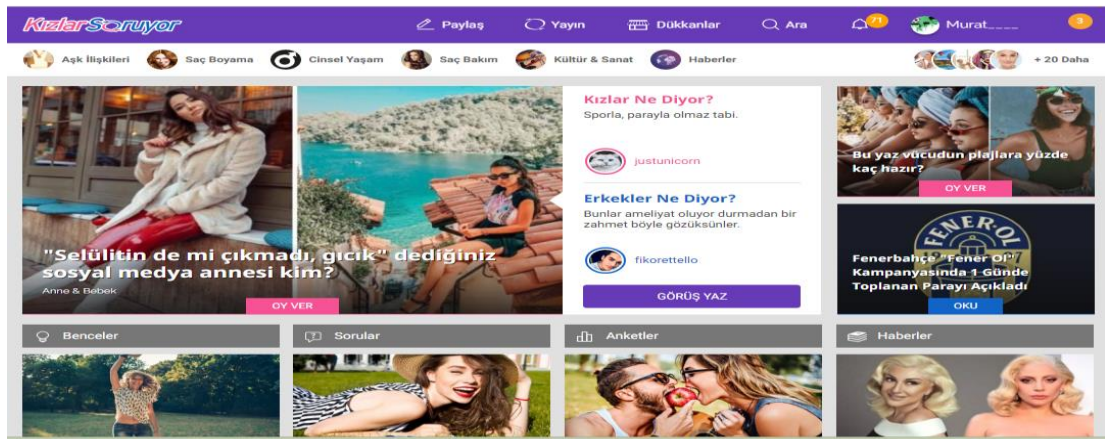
KızlarSoruyor Paylaş Yayın Dükkanlar Ara 71 Murat____ 3

Aşk İlişkileri Saç Boyama Cinsel Yaşam Saç Bakım Kültür & Sanat Haberler +20 Daha

"Selülitin de mi çıkmadı, gıcık" dediğiniz sosyal medya annesi kim?

Anne & Bebek

OY VER

Kızlar Ne Diyor?

Sporla, parayla olmaz tabi.

justunicorn

Erkekler Ne Diyor?

Bunlar ameliyat oluyor durmadan bir zahmet böyle gözüksünler.

fikorettello

GÖRÜŞ YAZ

Bu yaz vücudun plajlara yüzde kaç hazır?

OY VER

FENER OL

Fenerbahçe "Fener Ol" Kampanyasında 1 Günde Toplanan Parayı Açıkladı

OKU

Benceler

Sorular

Anketler

Haberler